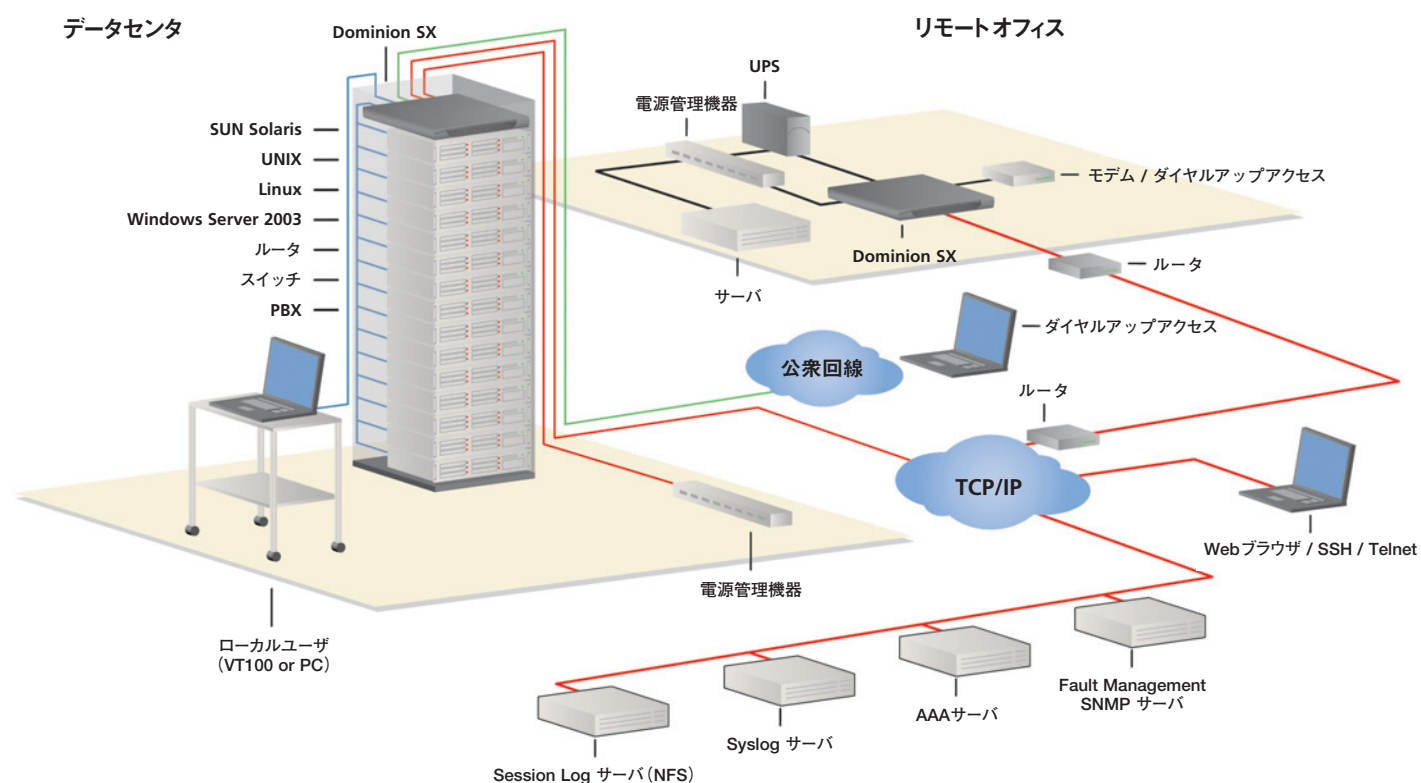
データセンタ

Dominion SX

リモートオフィス

UPS

電源管理機器

SUN Solaris
UNIX
Linux
Windows Server 2003
ルータ
スイッチ
PBX

モデム / ダイヤルアップアクセス

Dominion SX

サーバ

ルータ

ダイヤルアップアクセス

公衆回線

ルータ

TCP/IP

Webブラウザ / SSH / Telnet

電源管理機器

ローカルユーザ
（VT100 or PC）

Fault Management
SNMP サーバ

AAAサーバ

Syslog サーバ

Session Log サーバ（NFS）